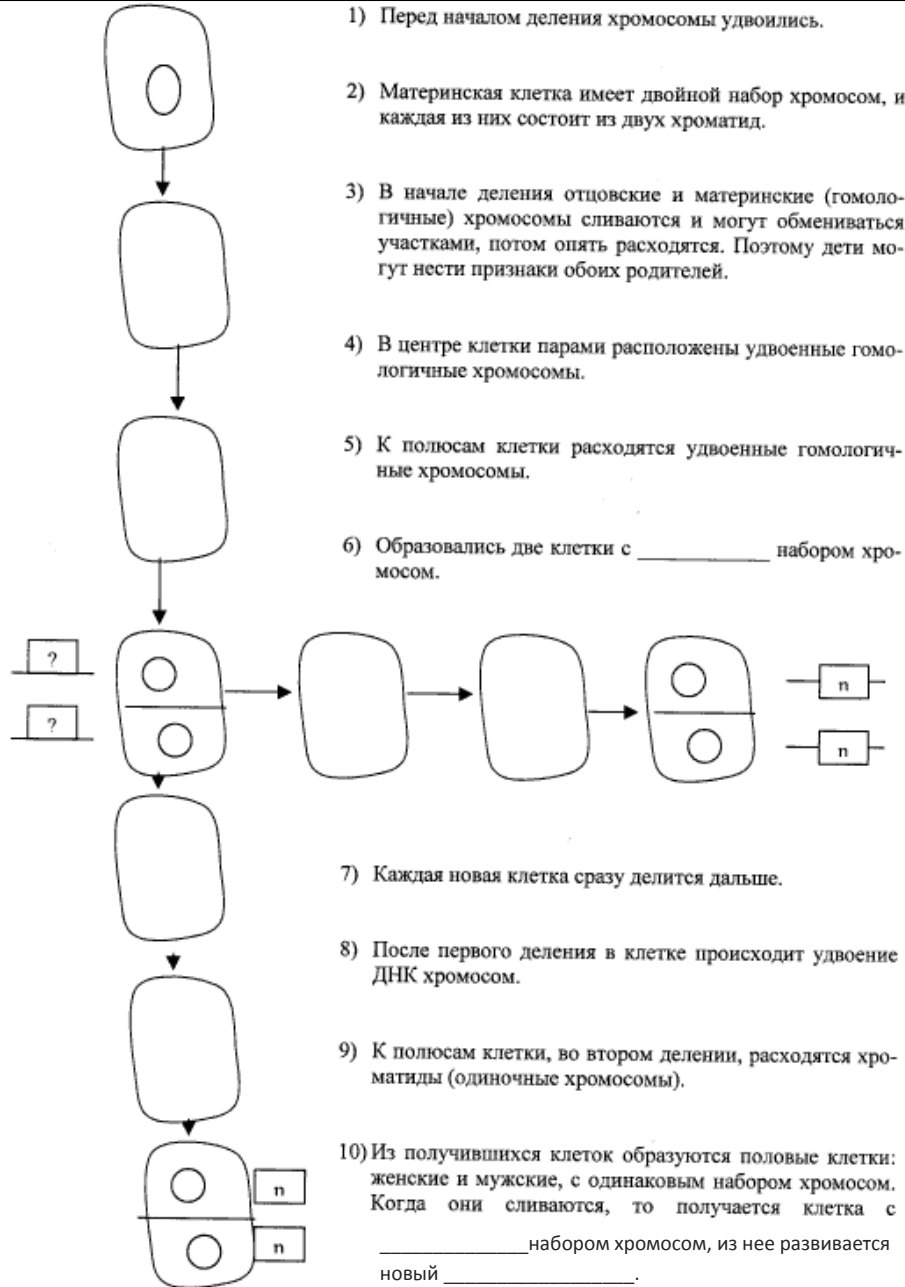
1) Перед началом деления хромосомы удвоились.

2) Материнская клетка имеет двойной набор хромосом, и каждая из них состоит из двух хроматид.

3) В начале деления отцовские и материнские (гомологичные) хромосомы сливаются и могут обмениваться участками, потом опять расходятся. Поэтому дети могут нести признаки обоих родителей.

4) В центре клетки парами расположены удвоенные гомологичные хромосомы.

5) К полюсам клетки расходятся удвоенные гомологичные хромосомы.

6) Образовались две клетки с ____________ набором хромосом.

?

?

n

n

7) Каждая новая клетка сразу делится дальше.

8) После первого деления в клетке происходит удвоение ДНК хромосом.

9) К полюсам клетки, во втором делении, расходятся хроматиды (одиночные хромосомы).

10) Из получившихся клеток образуются половые клетки: женские и мужские, с одинаковым набором хромосом. Когда они сливаются, то получается клетка с _____________набором хромосом, из нее развивается новый _________________.

n

n